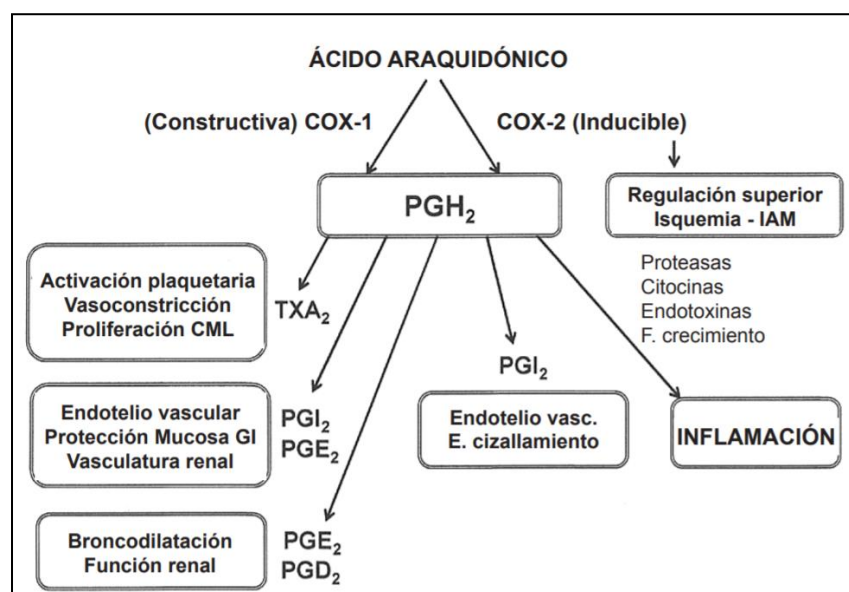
ÁCIDO ARAQUIDÓNICO

(Constructiva) COX-1

COX-2 (Inducible)

$PGH_2$

Regulación superior
Isquemia - IAM

Proteasas
Citocinas
Endotoxinas
F. crecimiento

Activación plaquetaria
Vasoconstricción
Proliferación CML

$TXA_2$

$PGI_2$

Endotelio vascular
Protección Mucosa GI
Vasculatura renal

$PGI_2$
$PGE_2$

Endotelio vasc.
E. cizallamiento

INFLAMACIÓN

Broncodilatación
Función renal

$PGE_2$
$PGD_2$